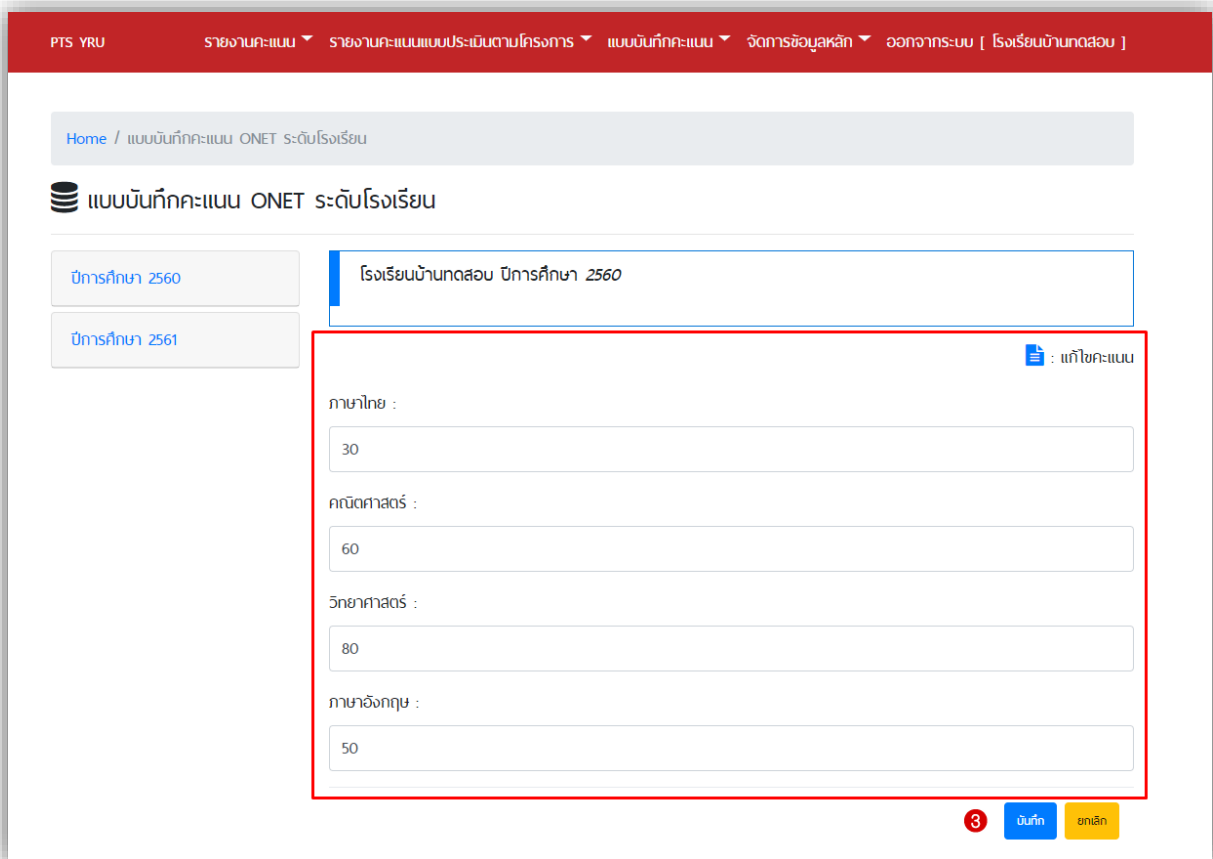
PTS YRU รายงานคะแนน รายงานคะแนนแบบประเมินตามโครงการ แบบบันทึกคะแนน จัดการข้อมูลหลัก ออกจากระบบ [ โรงเรียนบ้านทดสอบ ]

Home / แบบบันทึกคะแนน ONET ระดับโรงเรียน

แบบบันทึกคะแนน ONET ระดับโรงเรียน

ปีการศึกษา 2560

ปีการศึกษา 2561

โรงเรียนบ้านทดสอบ ปีการศึกษา *2560*

: แก้ไขคะแนน

ภาษาไทย :

30

คณิตศาสตร์ :

60

วิทยาศาสตร์ :

80

ภาษาอังกฤษ :

50

3 บันทึก ยกเลิก